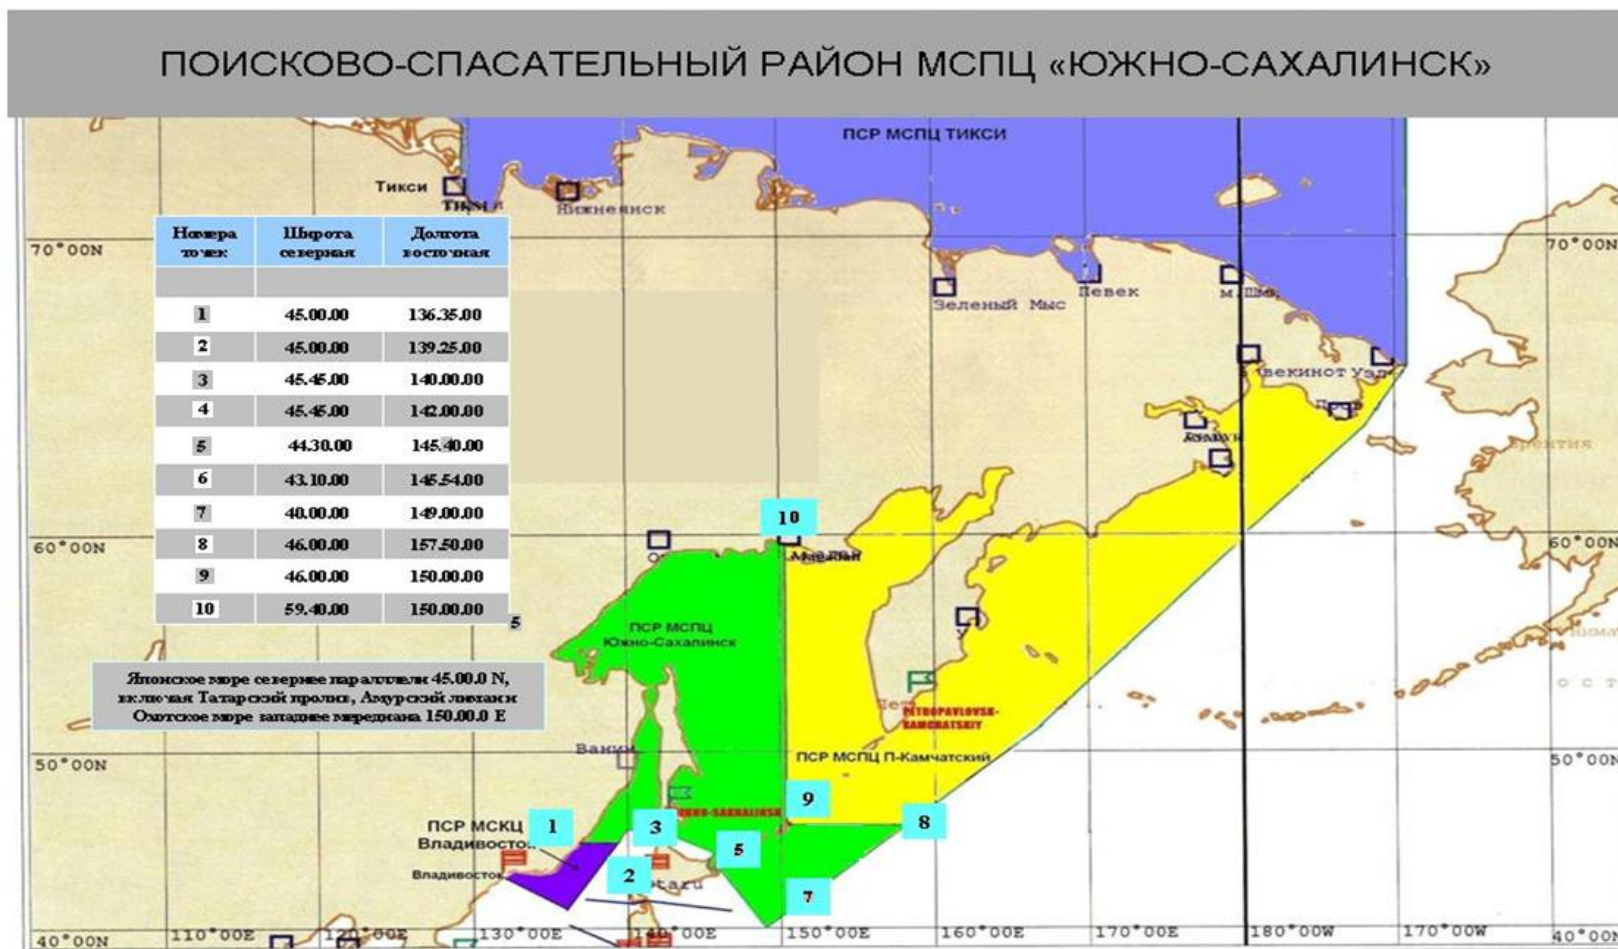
ПОИСКОВО-СПАСАТЕЛЬНЫЙ РАЙОН МСПЦ «ЮЖНО-САХАЛИНСК»

ПСР МСПЦ ТИКСИ

Тикси

Нижнеянск

Зеленый Мыс

Певек

Эгвекинот

| Номера точек | Широта северная | Долгота восточная |
|---|---|---|
| | | |
| 1 | 45.00.00 | 136.35.00 |
| 2 | 45.00.00 | 139.25.00 |
| 3 | 45.45.00 | 140.00.00 |
| 4 | 45.45.00 | 142.00.00 |
| 5 | 44.30.00 | 145.40.00 |
| 6 | 43.10.00 | 145.54.00 |
| 7 | 40.00.00 | 149.00.00 |
| 8 | 46.00.00 | 157.50.00 |
| 9 | 46.00.00 | 150.00.00 |
| 10 | 59.40.00 | 150.00.00 |

Японское море севернее параллели 45.00.0 N, включая Татарский пролив, Амурский лиман и Охотское море западнее меридиана 150.00.0 Е

70°00N

60°00N

50°00N

40°00N

10

Магадан

ПСР МСПЦ Южно-Сахалинск

PETROPAVLOVSK-KAMCHATSKIY

ПСР МСПЦ П-Камчатский

Ванино

9

8

1

3

5

2

7

ПСР МСКЦ Владивосток

Владивосток

YUZHNO-SAKHALINSK

Otaru

110°00E

120°00E

130°00E

140°00E

150°00E

160°00E

170°00E

180°00W

170°00W